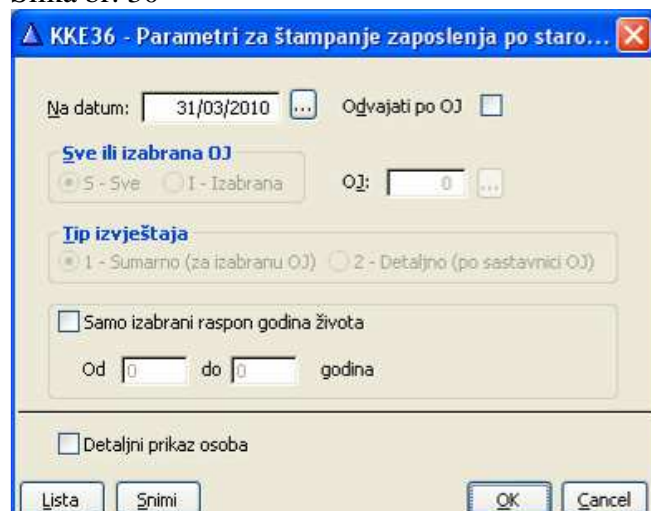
KKE36 - Parametri za štampanje zaposlenja po staro...

Na datum: 31/03/2010 ... Odvajati po OJ

Sve ili izabrana OJ
S - Sve I - Izabrana OJ: 0 ...

Tip izvještaja
1 - Sumarno (za izabranu OJ) 2 - Detaljno (po sastavnici OJ)

Samo izabrani raspon godina života
Od 0 do 0 godina

Detaljni prikaz osoba

Lista Snimi OK Cancel